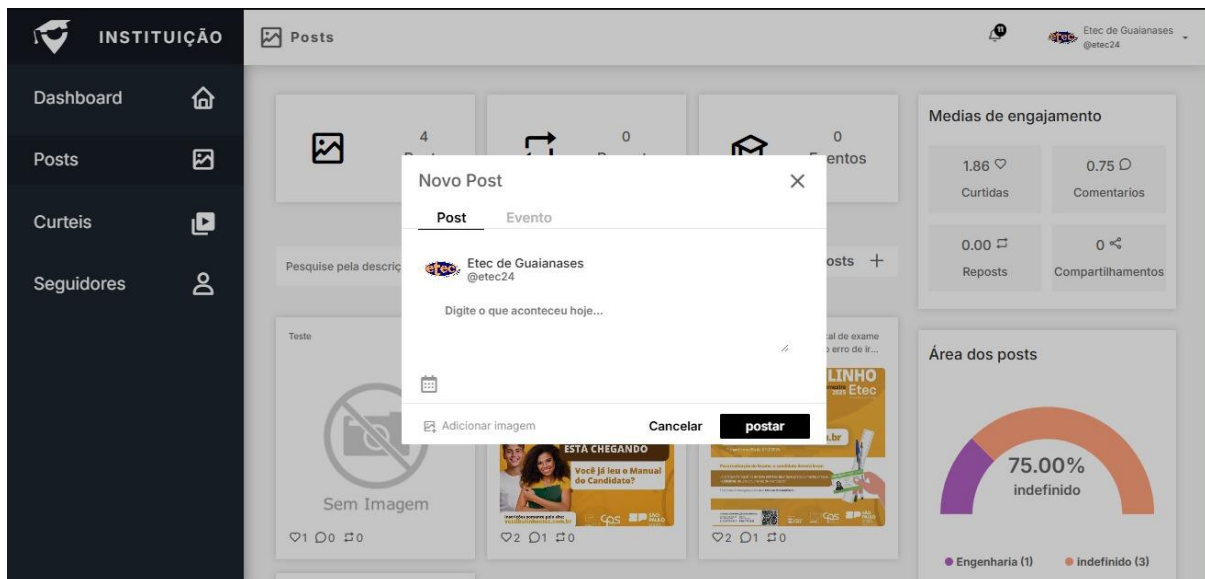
INSTITUIÇÃO

Posts

Etec de Guaianases
@etec24

Dashboard

Posts

Curteis

Seguidores

4

0

0
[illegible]entos

Medias de engajamento

1.86 ♡
Curtidas

0.75
Comentarios

0.00
Reposts

0
Compartilhamentos

Pesquise pela descriç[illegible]

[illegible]osts +

Teste

Sem Imagem

♡1 0 0

Área dos posts

75.00%
indefinido

Engenharia (1)
indefinido (3)

Novo Post

Post
Evento

Etec de Guaianases
@etec24

Digite o que aconteceu hoje...

Adicionar imagem

Cancelar

postar

ESTÁ CHEGANDO
Você já leu o Manual do Candidato?

♡2 1 0

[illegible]al de exame
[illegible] erro de ir...

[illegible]LINHO
Etec

♡2 1 0